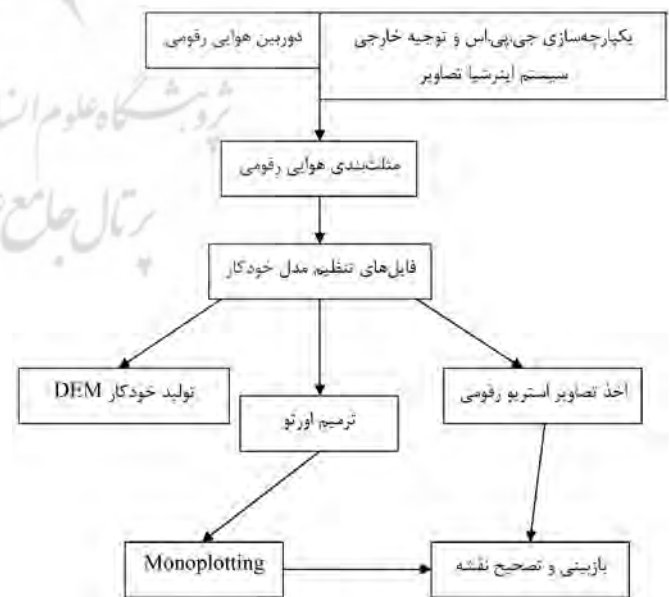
یکپارچه‌سازی جی‌پی‌اس و توجیه خارجی سیستم اینرشیا تصاویر

دوربین هوایی رقومی

پژوهشگاه علوم انسانی

پرتال جامع

مثلث‌بندی هوایی رقومی

فایل‌های تنظیم مدل خودکار

تولید خودکار DEM

ترمیم اورتو

اخذ تصاویر استریو رقومی

Monoplotting

بازبینی و تصحیح نقشه